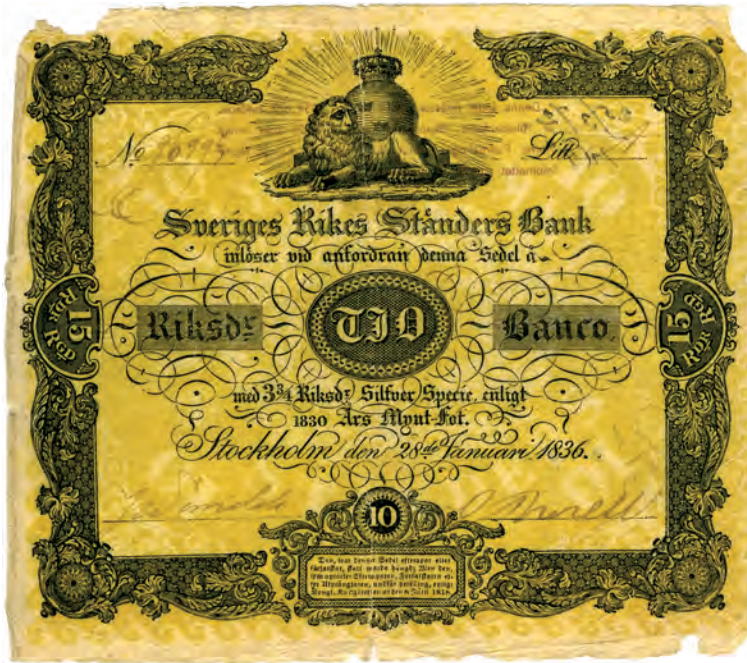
N:o 36295

Litt.

Sveriges Rikes Ständers Bank
inlöser vid anfordran denna Sedel å

15 Rdr Rgs

Riksdr TIO Banco

15 Rdr Rgs

med $3\frac{3}{4}$ Riksdr Silfver Specie, enligt
1830 Års Mynt-Fot.
Stockholm den 28de Januari 1836.

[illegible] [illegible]

10

Den, som denna Sedel efterapar eller förfalskar, skall miste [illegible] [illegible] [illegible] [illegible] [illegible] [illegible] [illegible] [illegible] Kongl. Kungörelsen af den 5 Juli 1834.